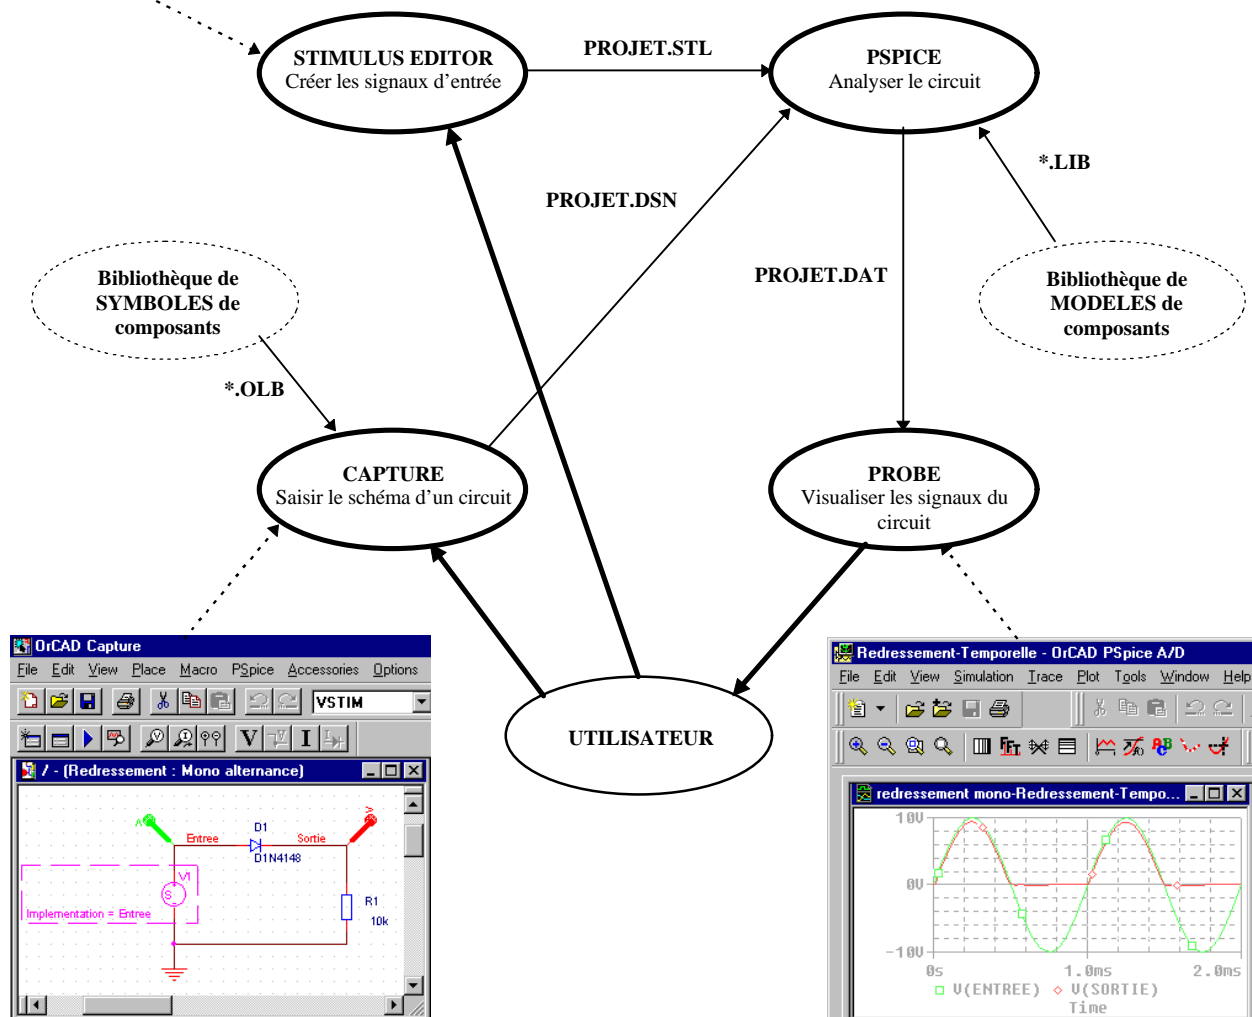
STIMULUS EDITOR
Créer les signaux d'entrée

PROJET.STL

PSPICE
Analyser le circuit

PROJET.DSN

*.LIB

PROJET.DAT

Bibliothèque de SYMBOLES de composants

Bibliothèque de MODELES de composants

*.OLB

CAPTURE
Saisir le schéma d'un circuit

PROBE
Visualiser les signaux du circuit

UTILISATEUR

OrCAD Capture
File Edit View Place Macro PSpice Accessories Options
VSTIM
/ - (Redressement : Mono alternance)
A
Entree
D1
D1N4148
Sortie
V1
Implementation = Entree
R1
10k

Redressement-Temporelle - OrCAD PSpice A/D
File Edit View Simulation Trace Plot Tools Window Help
redressement mono-Redressement-Tempo...
10V
0V
-10V
0s
1.0ms
2.0ms
□ V(ENTREE) ◇ V(SORTIE)
Time